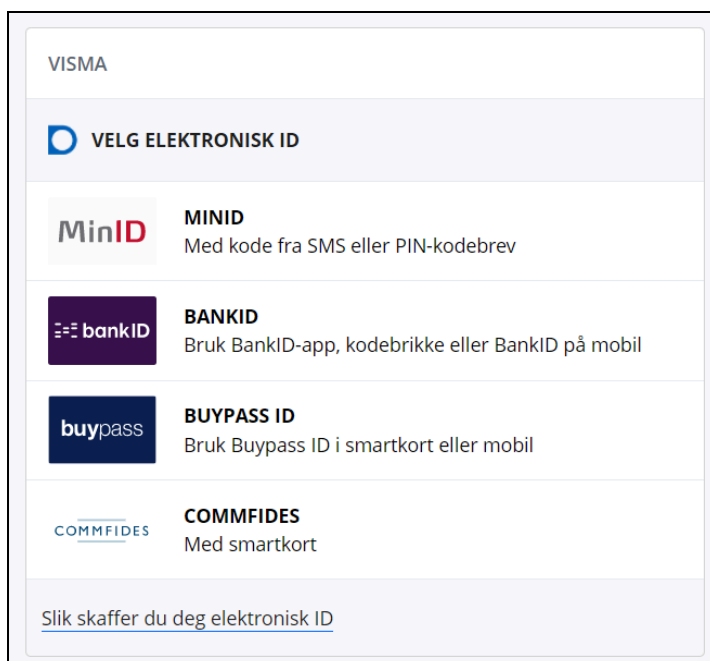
VISMA

VELG ELEKTRONISK ID

MinID

MINID
Med kode fra SMS eller PIN-kodebrev

bankID

BANKID
Bruk BankID-app, kodebrikke eller BankID på mobil

buypass

BUYPASS ID
Bruk Buypass ID i smartkort eller mobil

COMMFIDES

COMMFIDES
Med smartkort

Slik skaffer du deg elektronisk ID